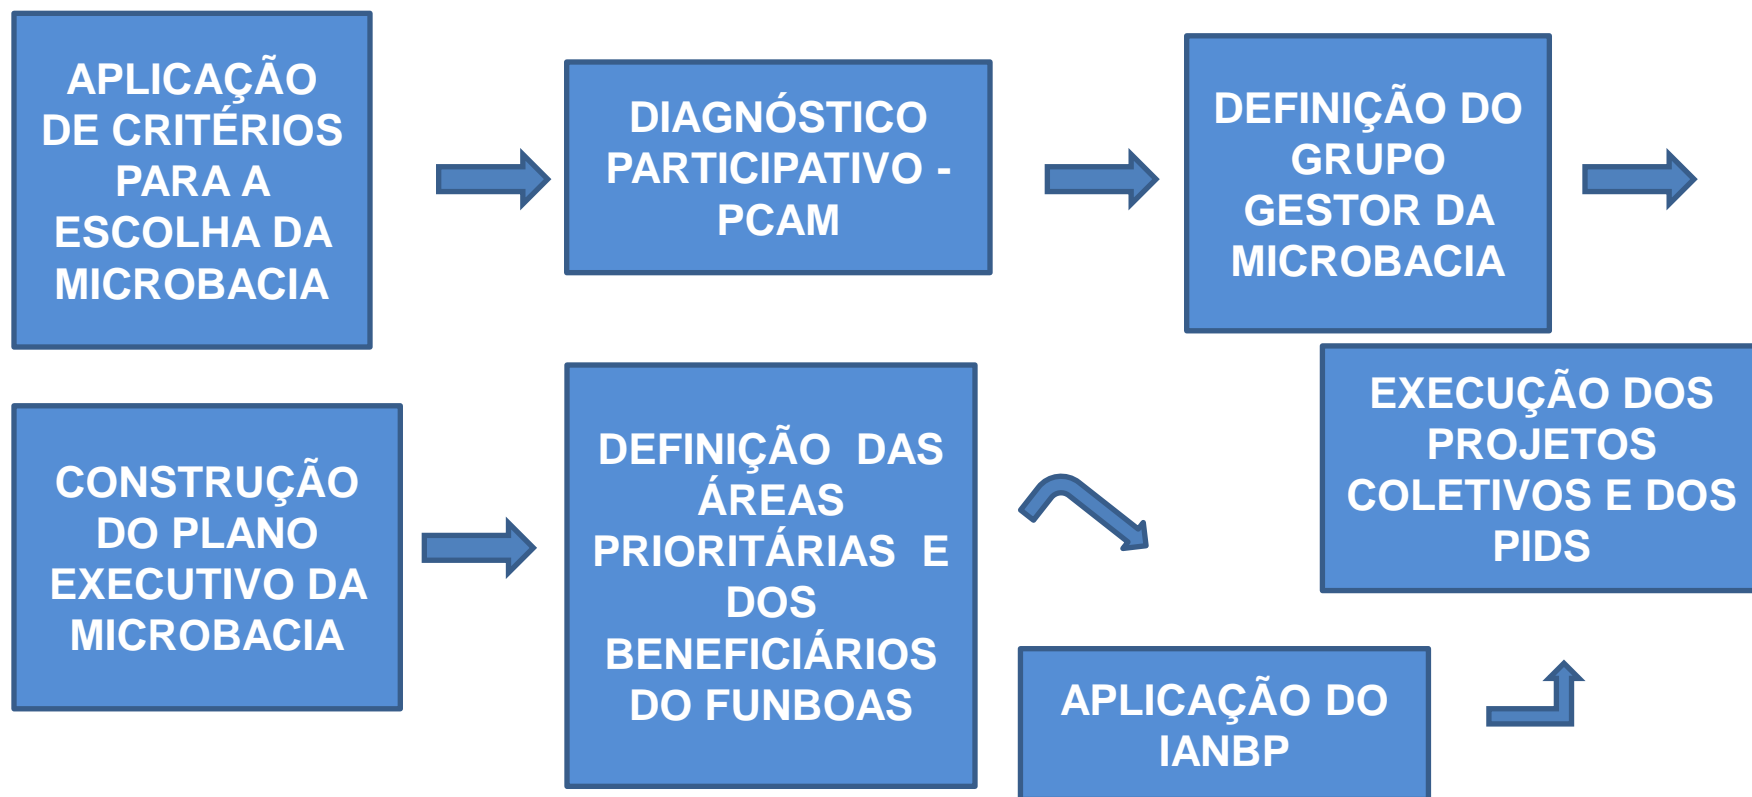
APLICAÇÃO DE CRITÉRIOS PARA A ESCOLHA DA MICROBACIA

DIAGNÓSTICO PARTICIPATIVO - PCAM

DEFINIÇÃO DO GRUPO GESTOR DA MICROBACIA

CONSTRUÇÃO DO PLANO EXECUTIVO DA MICROBACIA

DEFINIÇÃO DAS ÁREAS PRIORITÁRIAS E DOS BENEFICIÁRIOS DO FUNBOAS

APLICAÇÃO DO IANBP

EXECUÇÃO DOS PROJETOS COLETIVOS E DOS PIDS